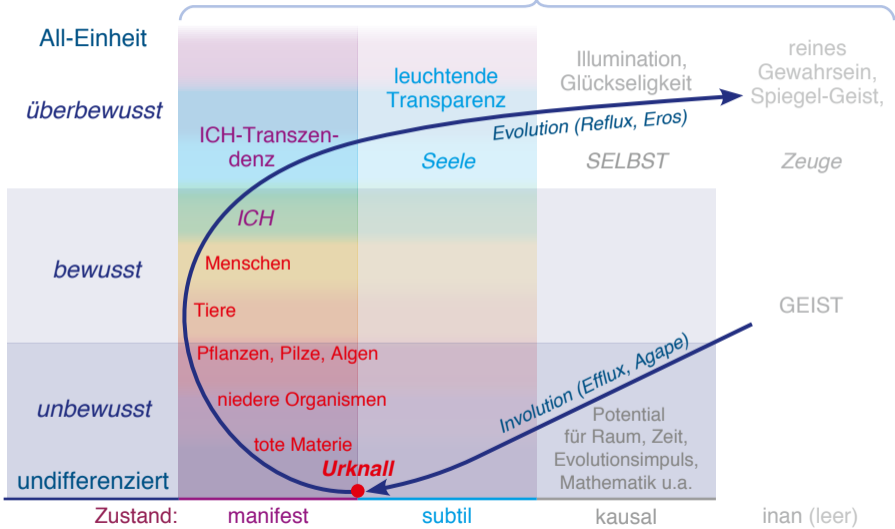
All-Einheit

überbewusst

bewusst

unbewusst

undifferenziert

ICH-Transzendenz

ICH

Menschen

Tiere

Pflanzen, Pilze, Algen

niedere Organismen

tote Materie

Urknall

leuchtende Transparenz

Seele

Illumination, Glückseligkeit

SELBST

reines Gewahrsein, Spiegel-Geist,

Zeuge

Evolution (Reflux, Eros)

GEIST

Involution (Efflux, Agape)

Potential für Raum, Zeit, Evolutionsimpuls, Mathematik u.a.

Zustand: manifest subtil kausal inan (leer)